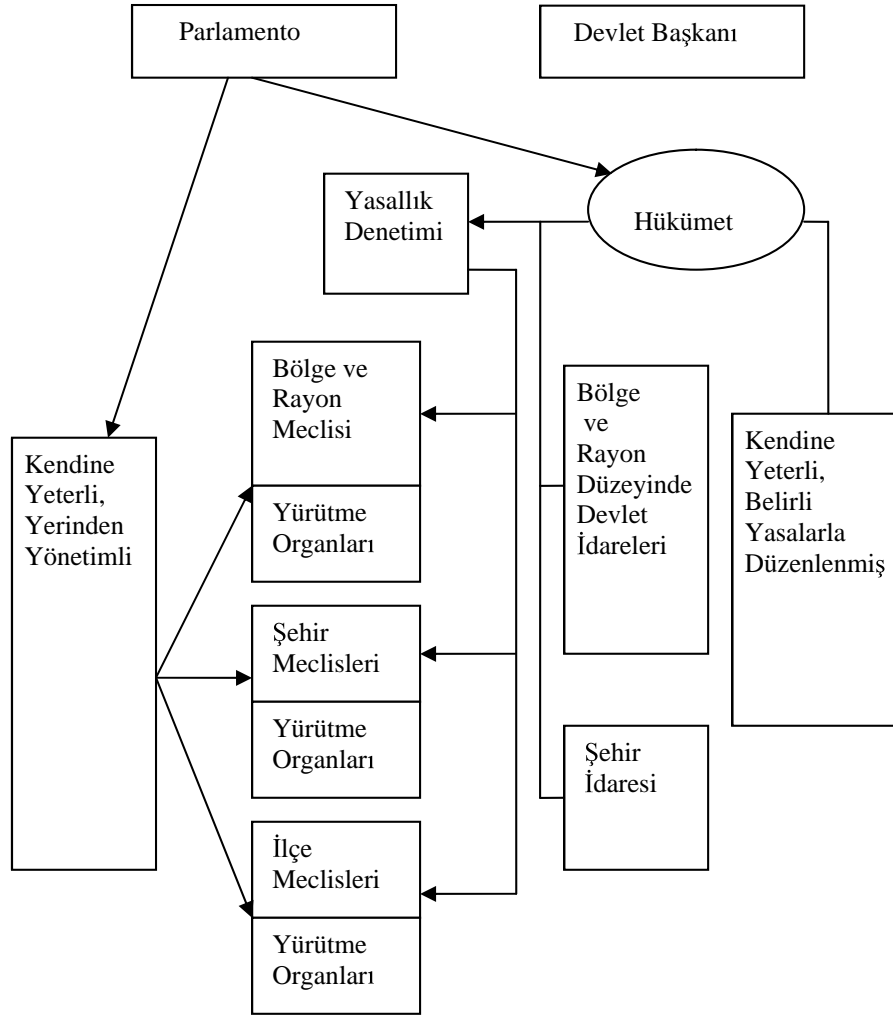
Parlamento

Devlet Başkanı

Yasallık Denetimi

Hükümet

Bölge ve Rayon Meclisi

Yürütme Organları

Kendine Yeterli, Yerinden Yönetimli

Bölge ve Rayon Düzeyinde Devlet İdareleri

Kendine Yeterli, Belirli Yasalarla Düzenlenmiş

Şehir Meclisleri

Yürütme Organları

Şehir İdaresi

İlçe Meclisleri

Yürütme Organları